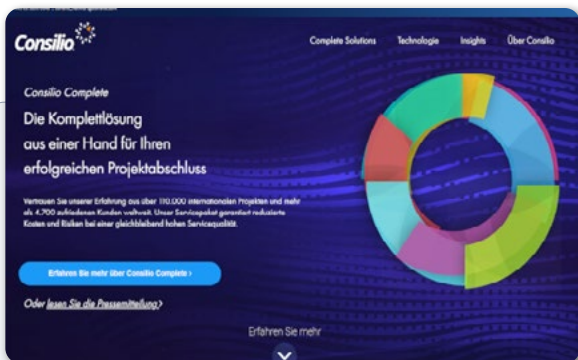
Consilio

Complete Solutions Technologie Insights Über Consilio

Consilio Complete

Die Komplettlösung aus einer Hand für Ihren erfolgreichen Projektabschluss

Vertrauen Sie unserer Erfahrung aus über 110.000 internationalen Projekten und mehr als 4.700 zufriedenen Kunden weltweit. Unser Servicepaket garantiert reduzierte Kosten und Risiken bei einer gleichbleibend hohen Servicequalität.

Erfahren Sie mehr über Consilio Complete ›

Oder lesen Sie die Pressemitteilung ›

Erfahren Sie mehr